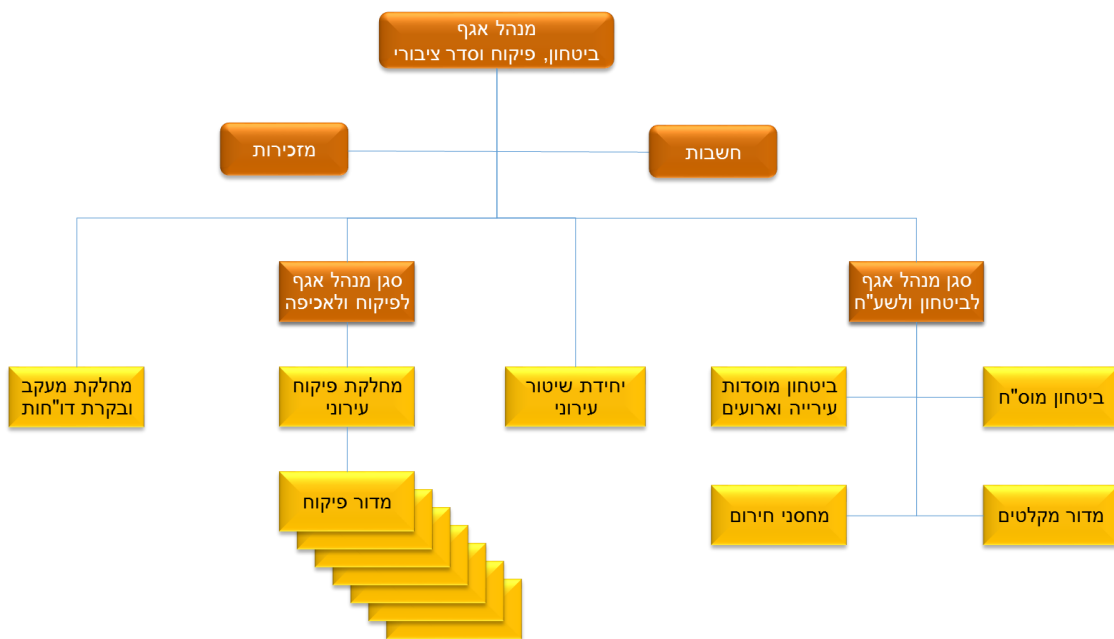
מנהל אגף
ביטחון, פיקוח וסדר ציבורי

מזכירות

חשבות

סגן מנהל אגף
לפיקוח ולאכיפה

סגן מנהל אגף
לביטחון ולשע"ח

מחלקת מעקב
ובקרת דו"חות

מחלקת פיקוח
עירוני

יחידת שיטור
עירוני

ביטחון מוסדות
עירייה וארועים

ביטחון מוס"ח

מדור פיקוח

מחסני חירום

מדור מקלטים